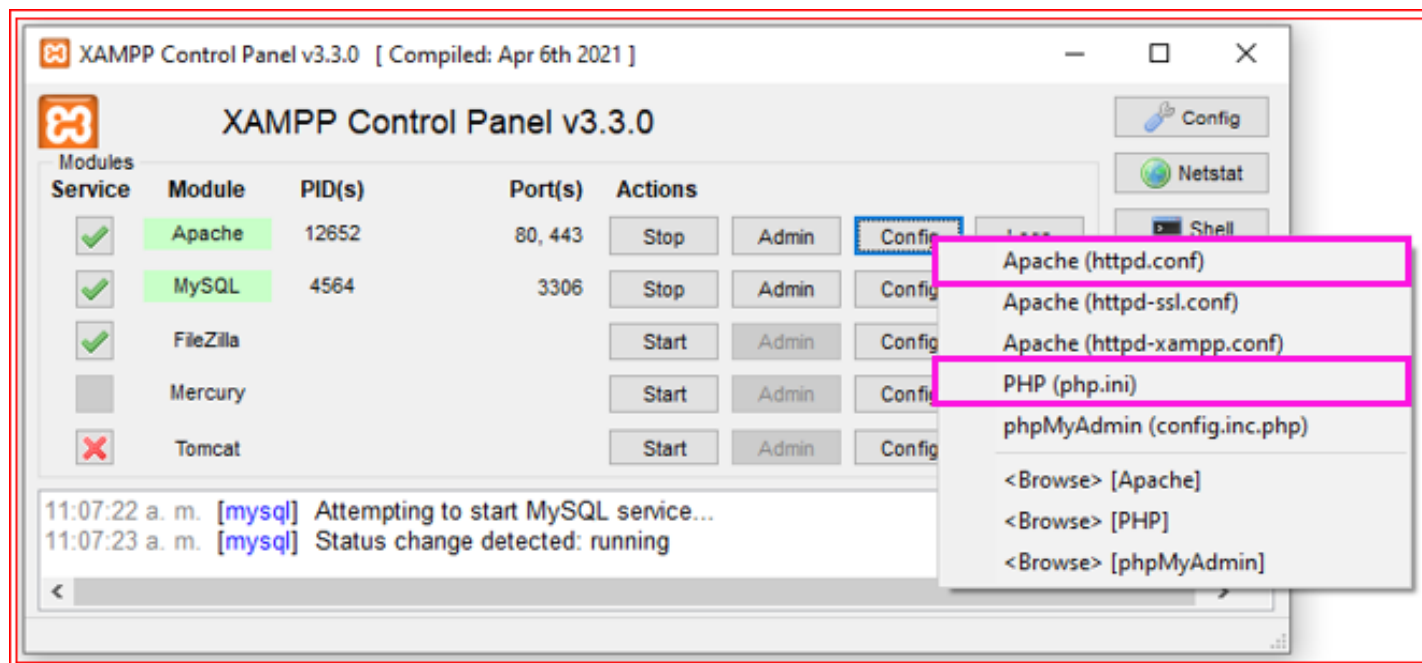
XAMPP Control Panel v3.3.0 [ Compiled: Apr 6th 2021 ]

XAMPP Control Panel v3.3.0

Config

Netstat

Shell

Modules

| Service | Module | PID(s) | Port(s) | Actions | | | |
|---|---|---|---|---|---|---|---|
| | Apache | 12652 | 80, 443 | Stop | Admin | Config | Logs |
| | MySQL | 4564 | 3306 | Stop | Admin | Config | |
| | FileZilla | | | Start | Admin | Config | |
| | Mercury | | | Start | Admin | Config | |
| | Tomcat | | | Start | Admin | Config | |

Apache (httpd.conf)
Apache (httpd-ssl.conf)
Apache (httpd-xampp.conf)
PHP (php.ini)
phpMyAdmin (config.inc.php)
<Browse> [Apache]
<Browse> [PHP]
<Browse> [phpMyAdmin]

11:07:22 a. m. [mysql] Attempting to start MySQL service...
11:07:23 a. m. [mysql] Status change detected: running